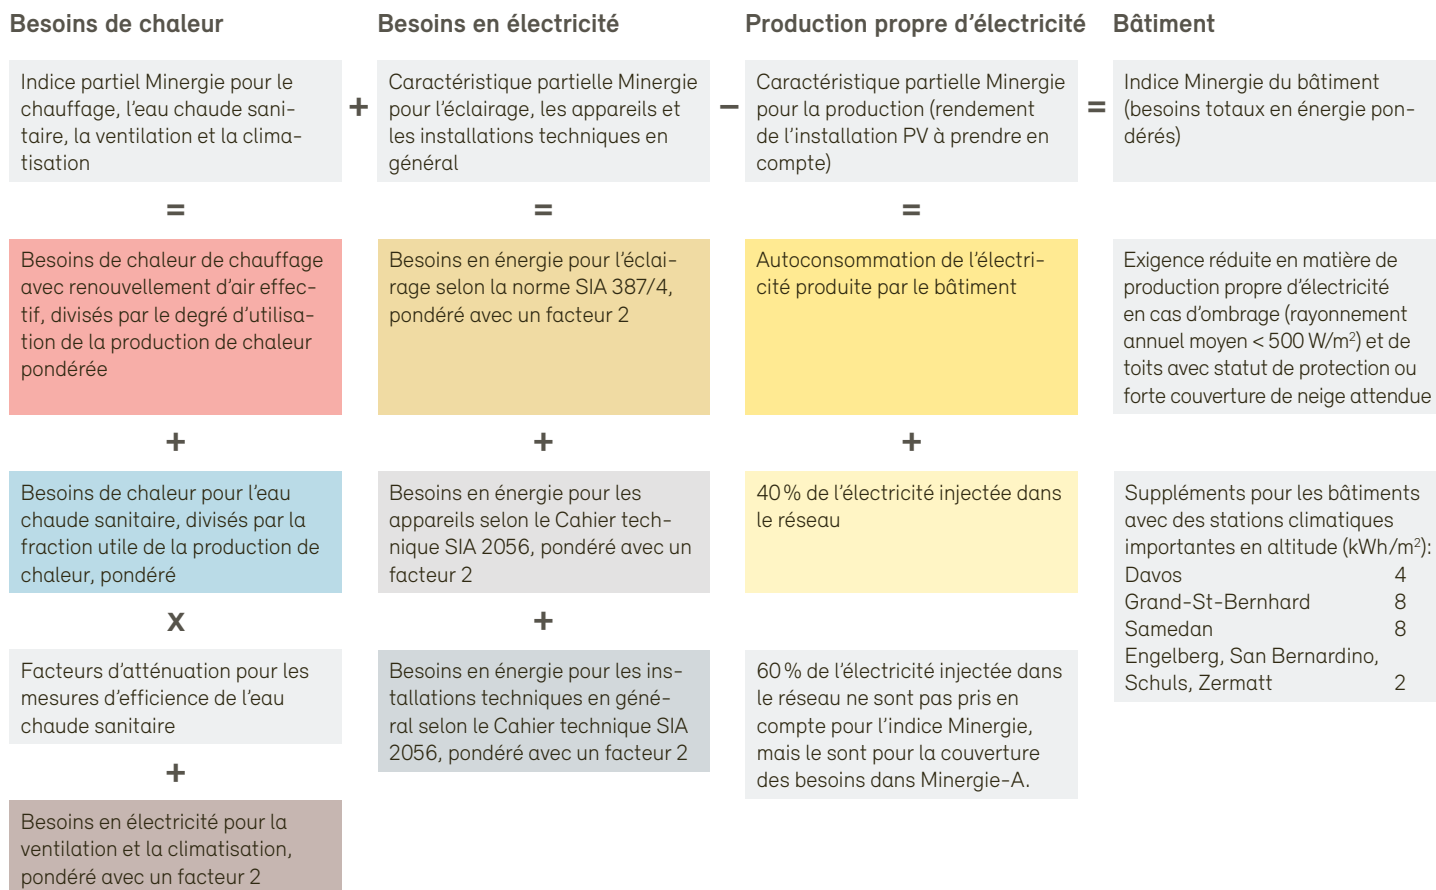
Besoins de chaleur

Indice partiel Minergie pour le chauffage, l'eau chaude sanitaire, la ventilation et la climatisation

=

Besoins de chaleur de chauffage avec renouvellement d'air effectif, divisés par le degré d'utilisation de la production de chaleur pondérée

+

Besoins de chaleur pour l'eau chaude sanitaire, divisés par la fraction utile de la production de chaleur, pondéré

x

Facteurs d'atténuation pour les mesures d'efficience de l'eau chaude sanitaire

+

Besoins en électricité pour la ventilation et la climatisation, pondéré avec un facteur 2

+

Besoins en électricité

Caractéristique partielle Minergie pour l'éclairage, les appareils et les installations techniques en général

=

Besoins en énergie pour l'éclairage selon la norme SIA 387/4, pondéré avec un facteur 2

+

Besoins en énergie pour les appareils selon le Cahier technique SIA 2056, pondéré avec un facteur 2

+

Besoins en énergie pour les installations techniques en général selon le Cahier technique SIA 2056, pondéré avec un facteur 2

–

Production propre d'électricité

Caractéristique partielle Minergie pour la production (rendement de l'installation PV à prendre en compte)

=

Autoconsommation de l'électricité produite par le bâtiment

+

40 % de l'électricité injectée dans le réseau

60 % de l'électricité injectée dans le réseau ne sont pas pris en compte pour l'indice Minergie, mais le sont pour la couverture des besoins dans Minergie-A.

=

Bâtiment

Indice Minergie du bâtiment (besoins totaux en énergie pondérés)

Exigence réduite en matière de production propre d'électricité en cas d'ombrage (rayonnement annuel moyen < 500 W/m$^2$) et de toits avec statut de protection ou forte couverture de neige attendue

Suppléments pour les bâtiments avec des stations climatiques importantes en altitude (kWh/m$^2$):
Davos 4
Grand-St-Bernhard 8
Samedan 8
Engelberg, San Bernardino, Schuls, Zermatt 2